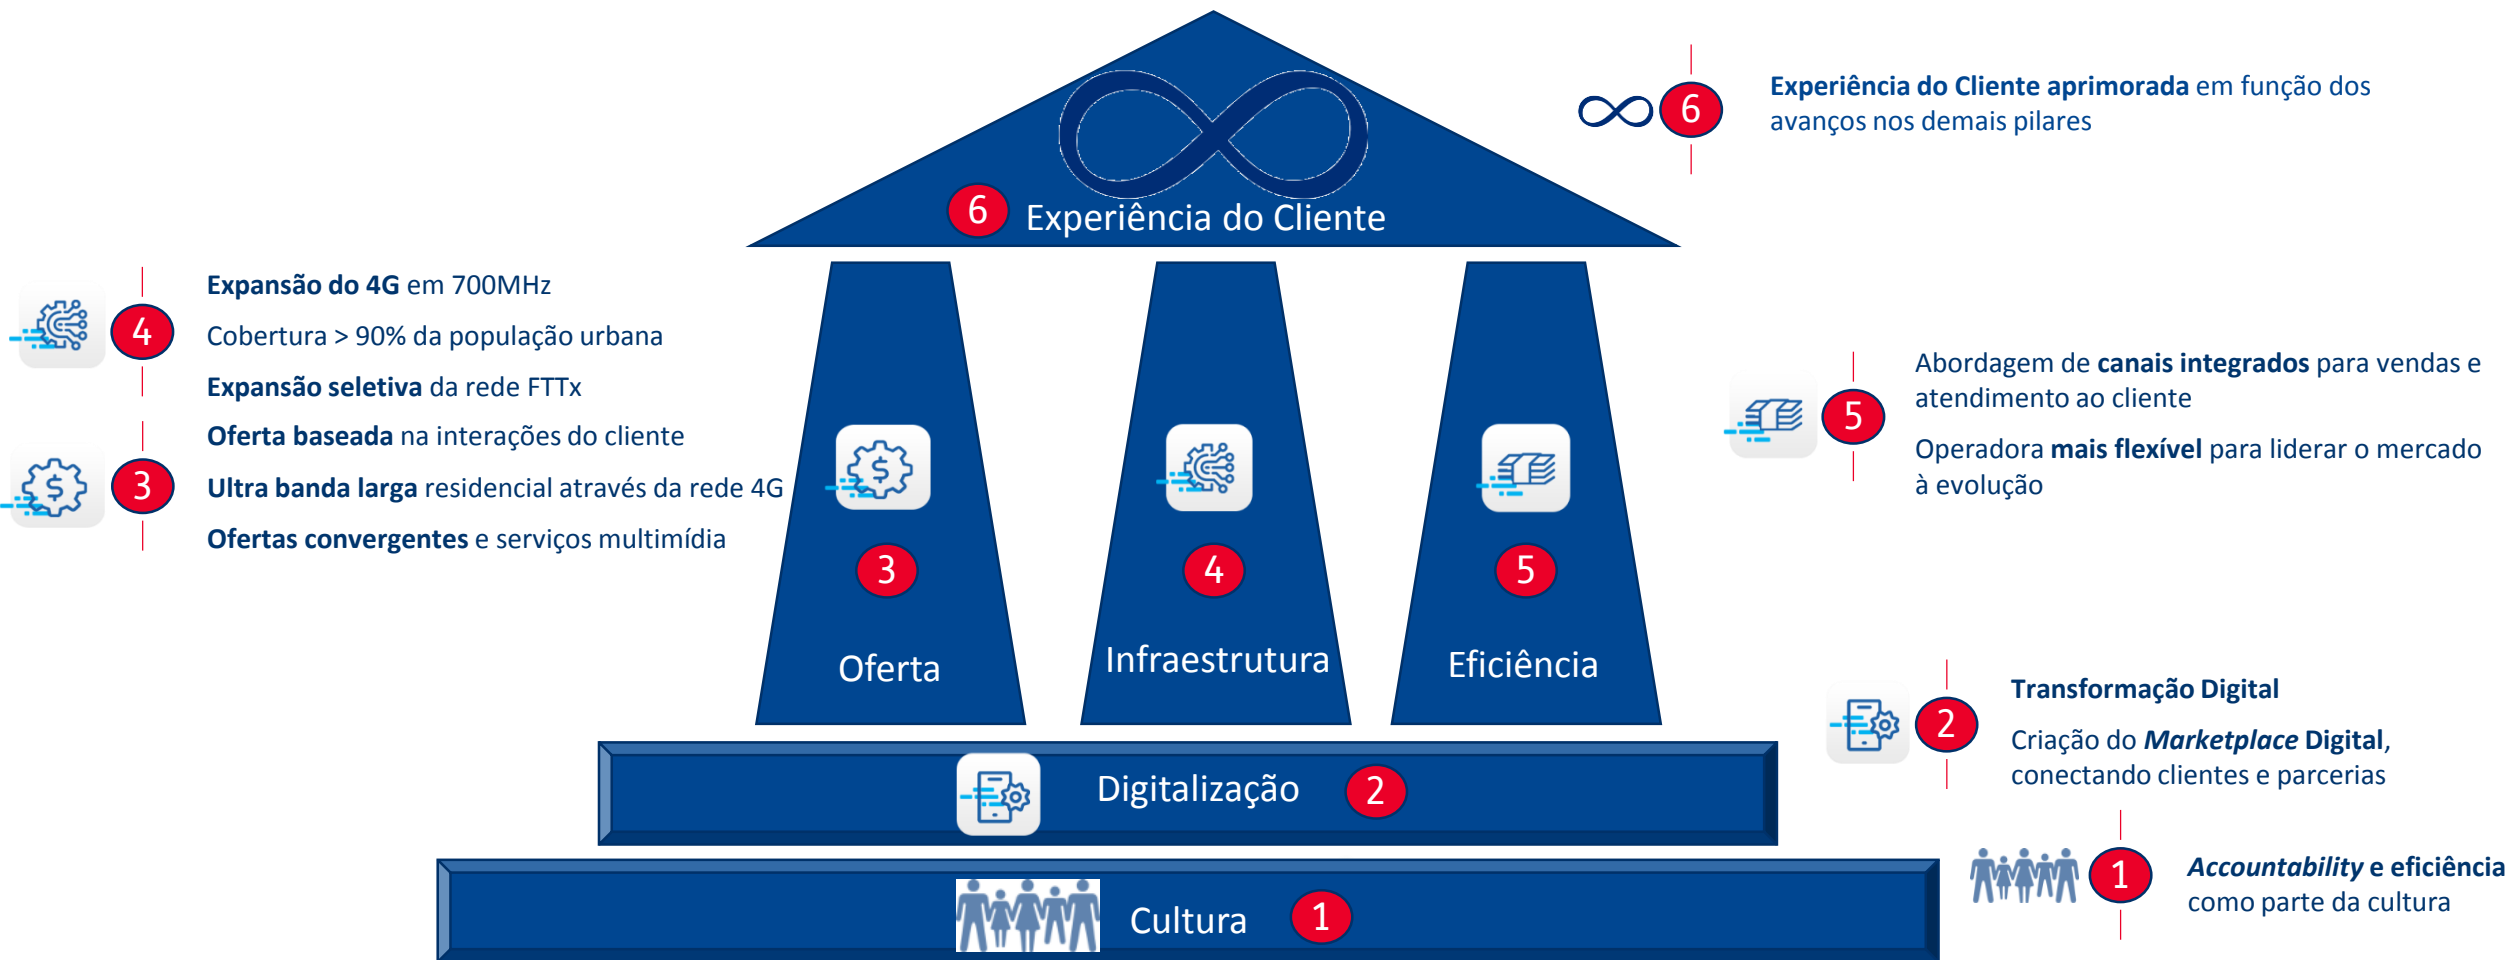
6 Experiência do Cliente

6 **Experiência do Cliente aprimorada** em função dos avanços nos demais pilares

4 **Expansão do 4G** em 700MHz

Cobertura > 90% da população urbana

**Expansão seletiva** da rede FTTx

3 **Oferta baseada** na interações do cliente

**Ultra banda larga** residencial através da rede 4G

**Ofertas convergentes** e serviços multimídia

3 Oferta

4 Infraestrutura

5 Eficiência

5 Abordagem de **canais integrados** para vendas e atendimento ao cliente

Operadora **mais flexível** para liderar o mercado à evolução

2 **Transformação Digital**

Criação do ***Marketplace* Digital**, conectando clientes e parcerias

Digitalização 2

Cultura 1

1 ***Accountability* e eficiência** como parte da cultura